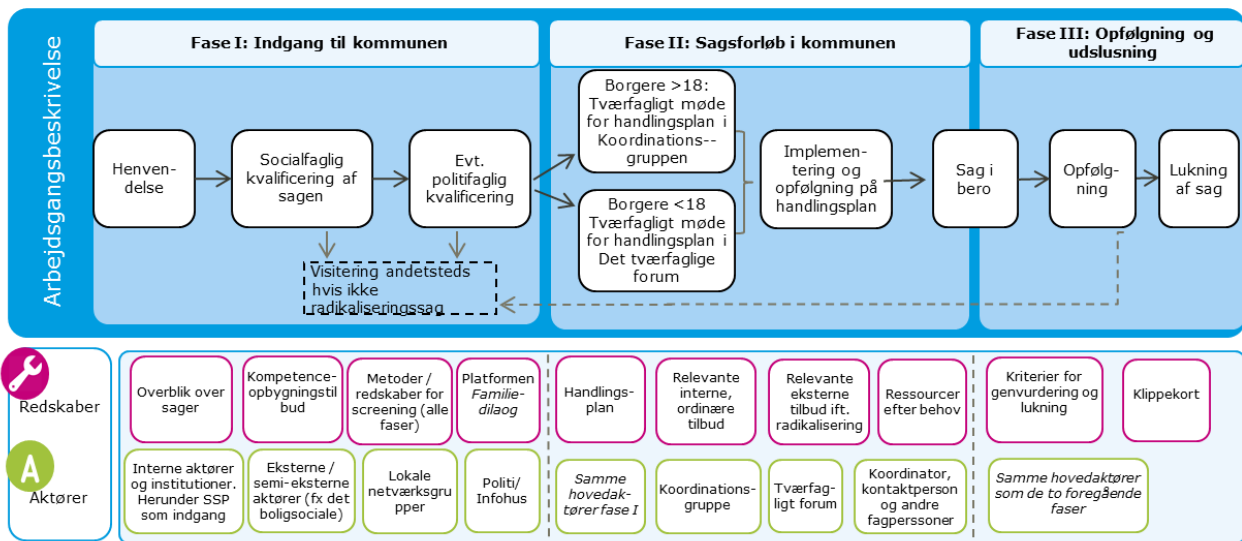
Arbejdsgangsbeskrivelse

Fase I: Indgang til kommunen

Fase II: Sagsforløb i kommunen

Fase III: Opfølgning og udslusning

Henvendelse

Socialfaglig kvalificering af sagen

Evt. politifaglig kvalificering

Visitering andetsteds hvis ikke radikaliseringssag

Borgere >18: Tværfagligt møde for handlingsplan i Koordinations--gruppen

Borgere <18 Tværfagligt møde for handlingsplan i Det tværfaglige forum

Implementering og opfølgning på handlingsplan

Sag i bero

Opfølgning

Lukning af sag

Redskaber

Overblik over sager

Kompetenceopbygningstilbud

Metoder / redskaber for screening (alle faser)

Platformen *Familiedilaog*

Handlingsplan

Relevante interne, ordinære tilbud

Relevante eksterne tilbud ift. radikalisering

Ressourcer efter behov

Kriterier for genvurdering og lukning

Klippekort

Aktører

Interne aktører og institutioner. Herunder SSP som indgang

Eksterne / semi-eksterne aktører (fx det boligsociale)

Lokale netværksgrupper

Politi/ Infohus

*Samme hovedaktører fase I*

Koordinationsgruppe

Tværfagligt forum

Koordinator, kontaktperson og andre fagpersoner

*Samme hovedaktører som de to foregående faser*